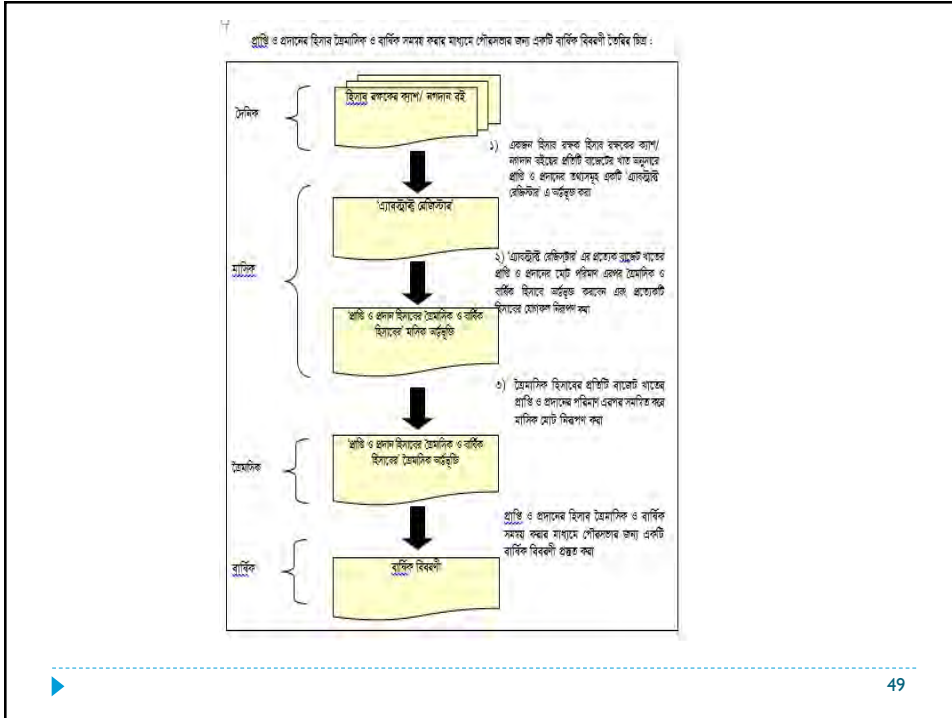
প্রাপ্তি ও প্রদানের হিসাব ত্রৈমাসিক ও বার্ষিক সমন্বয় করার মাধ্যমে পৌরসভার জন্য একটি বার্ষিক বিবরণী তৈরির চিত্র :

দৈনিক

হিসাব রক্ষকের ক্যাশ/ নগদান বই

১) একজন হিসাব রক্ষক হিসাব রক্ষকের ক্যাশ/ নগদান বইয়ের প্রতিটি বাজেটের খাত অনুসারে প্রাপ্তি ও প্রদানের তথ্যসমূহ একটি 'এ্যাবস্ট্রাক্ট রেজিস্টার' এ অন্তর্ভুক্ত করা

মাসিক

'এ্যাবস্ট্রাক্ট রেজিস্টার'

২) 'এ্যাবস্ট্রাক্ট রেজিস্টার' এর প্রত্যেক বাজেট খাতের প্রাপ্তি ও প্রদানের মোট পরিমাণ এরপর ত্রৈমাসিক ও বার্ষিক হিসাবে অন্তর্ভুক্ত করবেন এবং প্রত্যেকটি হিসাবের যোগফল নিরূপণ করা

'প্রাপ্তি ও প্রদান হিসাবের ত্রৈমাসিক ও বার্ষিক হিসাবের' মাসিক অন্তর্ভুক্তি

৩) ত্রৈমাসিক হিসাবের প্রতিটি বাজেট খাতের প্রাপ্তি ও প্রদানের পরিমাণ এরপর সমন্বিত করে মাসিক মোট নিরূপণ করা

ত্রৈমাসিক

'প্রাপ্তি ও প্রদান হিসাবের ত্রৈমাসিক ও বার্ষিক হিসাবের' ত্রৈমাসিক অন্তর্ভুক্তি

প্রাপ্তি ও প্রদানের হিসাব ত্রৈমাসিক ও বার্ষিক সমন্বয় করার মাধ্যমে পৌরসভার জন্য একটি বার্ষিক বিবরণী প্রস্তুত করা

বার্ষিক

বার্ষিক বিবরণী

49